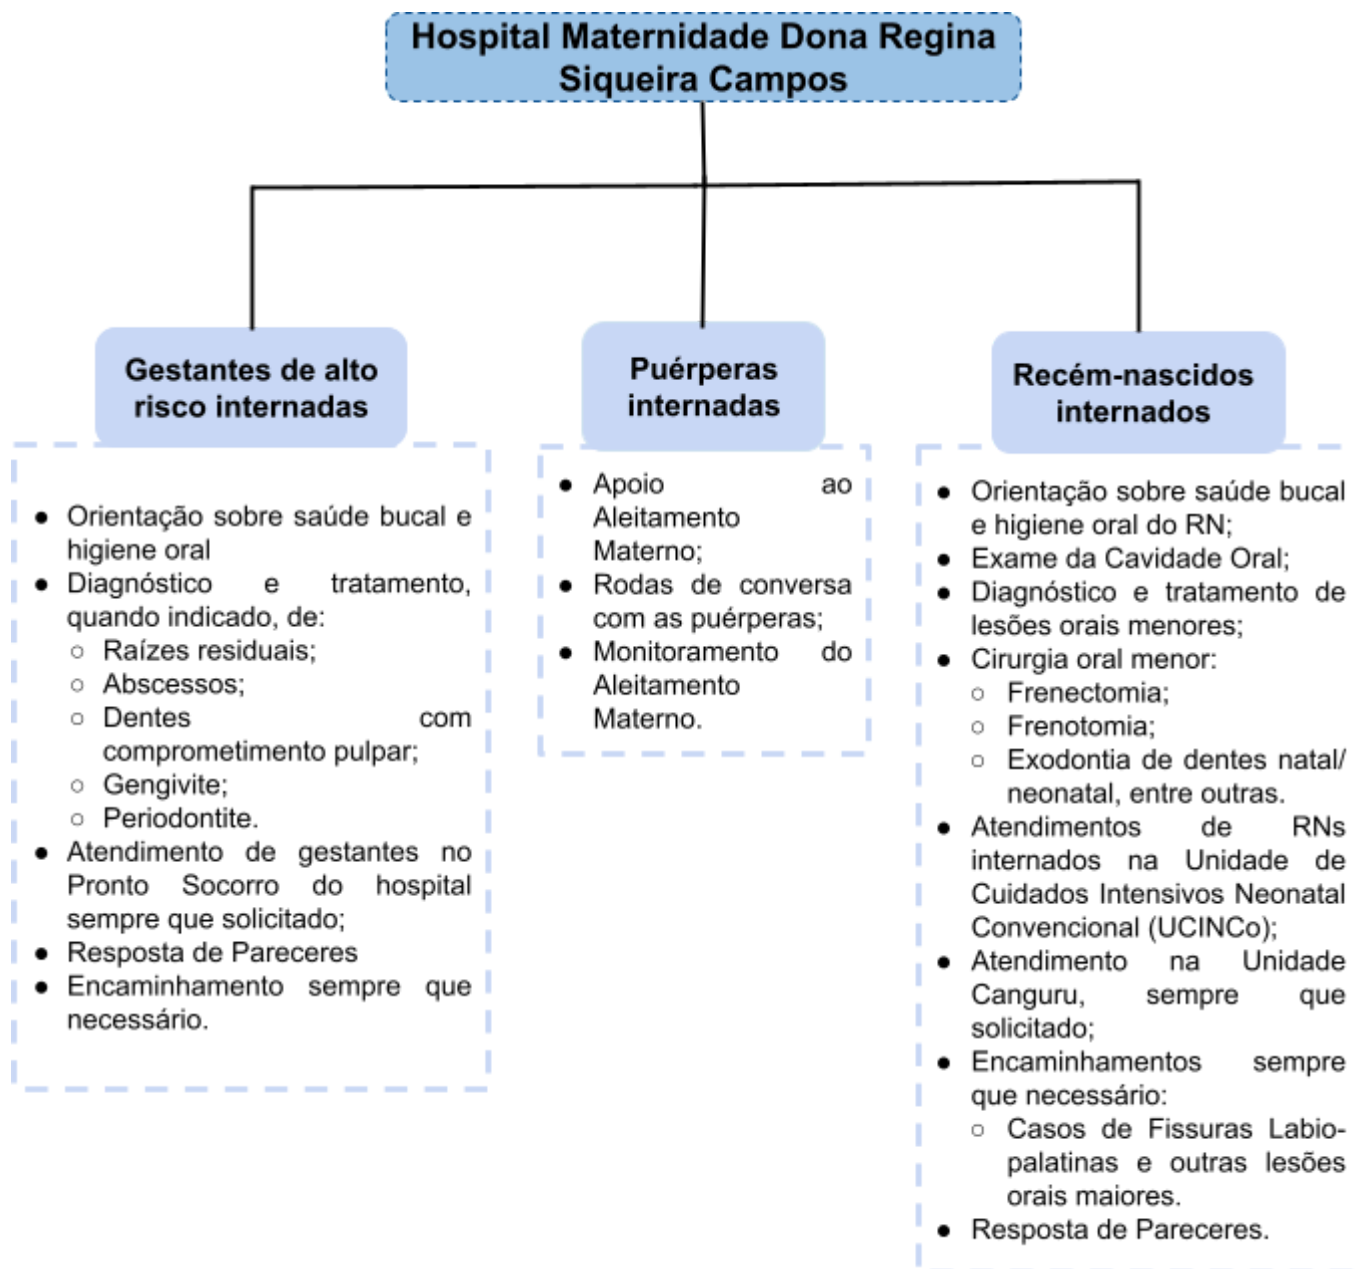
Hospital Maternidade Dona Regina Siqueira Campos

Gestantes de alto risco internadas

- Orientação sobre saúde bucal e higiene oral
- Diagnóstico e tratamento, quando indicado, de:
  - Raízes residuais;
  - Abscessos;
  - Dentes com comprometimento pulpar;
  - Gengivite;
  - Periodontite.
- Atendimento de gestantes no Pronto Socorro do hospital sempre que solicitado;
- Resposta de Pareceres
- Encaminhamento sempre que necessário.

Puérperas internadas

- Apoio ao Aleitamento Materno;
- Rodas de conversa com as puérperas;
- Monitoramento do Aleitamento Materno.

Recém-nascidos internados

- Orientação sobre saúde bucal e higiene oral do RN;
- Exame da Cavidade Oral;
- Diagnóstico e tratamento de lesões orais menores;
- Cirurgia oral menor:
  - Frenectomia;
  - Frenotomia;
  - Exodontia de dentes natal/ neonatal, entre outras.
- Atendimentos de RNs internados na Unidade de Cuidados Intensivos Neonatal Convencional (UCINCo);
- Atendimento na Unidade Canguru, sempre que solicitado;
- Encaminhamentos sempre que necessário:
  - Casos de Fissuras Labiopalatinas e outras lesões orais maiores.
- Resposta de Pareceres.